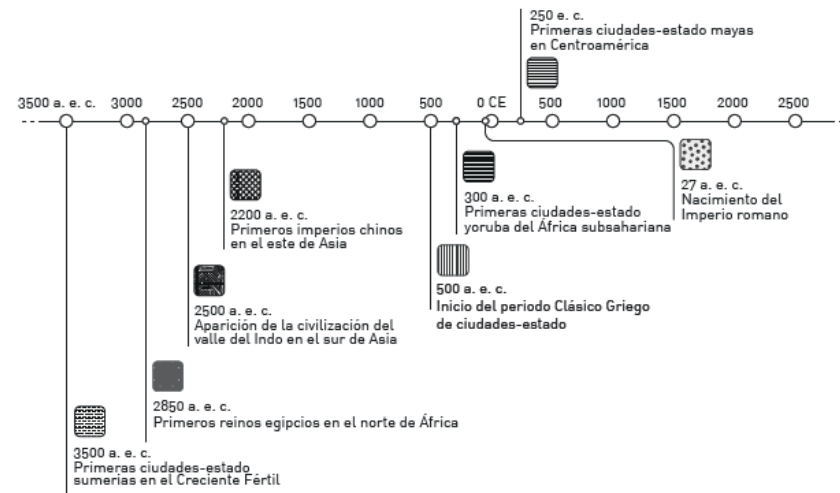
250 e. c.
Primeras ciudades-estado mayas en Centroamérica

3500 a. e. c. 3000 2500 2000 1500 1000 500 0 CE 500 1000 1500 2000 2500

2200 a. e. c.
Primeros imperios chinos en el este de Asia

300 a. e. c.
Primeras ciudades-estado yoruba del África subsahariana

27 a. e. c.
Nacimiento del Imperio romano

2500 a. e. c.
Aparición de la civilización del valle del Indo en el sur de Asia

500 a. e. c.
Inicio del periodo Clásico Griego de ciudades-estado

2850 a. e. c.
Primeros reinos egipcios en el norte de África

3500 a. e. c.
Primeras ciudades-estado sumerias en el Creciente Fértil